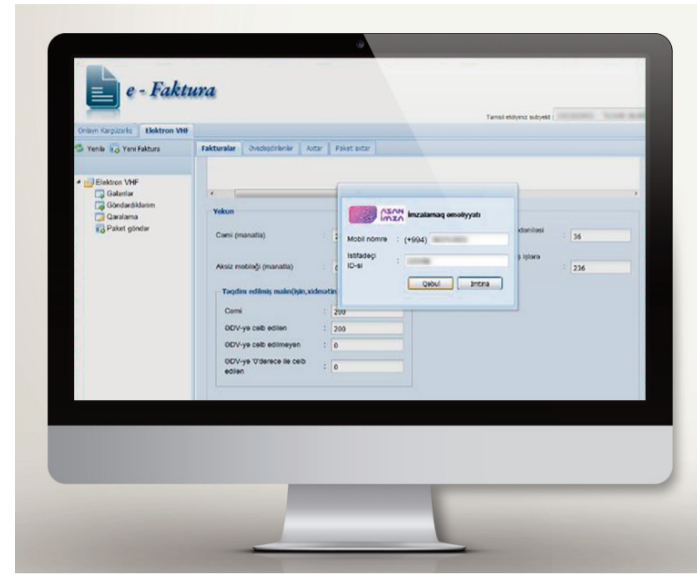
e - Faktura

Təmsil etdiyiniz subyekt :

Onlayn Kargüzarlıq | Elektron VHF

Yenilə | Yeni Faktura

Fakturalar | Əvəzləşdirilənlər | Axtar | Paket axtar

Elektron VHF
Gələnlər
Göndərdiklərim
Qaralama
Paket göndər

Yekun

Cəmi (manatla)

Aksiz məbləği (manatla)

Təqdim edilmiş malın(işin,xidmətin

Cəmi : 200
ƏDV-yə cəlb edilən : 200
ƏDV-yə cəlb edilməyən : 0
ƏDV-yə '0'dərəcə ilə cəlb edilən : 0

xidmətləri 36
işlərə 236

ASAN İMZA İmzalanmaq əməliyyatı
Mobil nömrə : (+994)
İstifadəçi ID-si :
Qəbul | İmtina